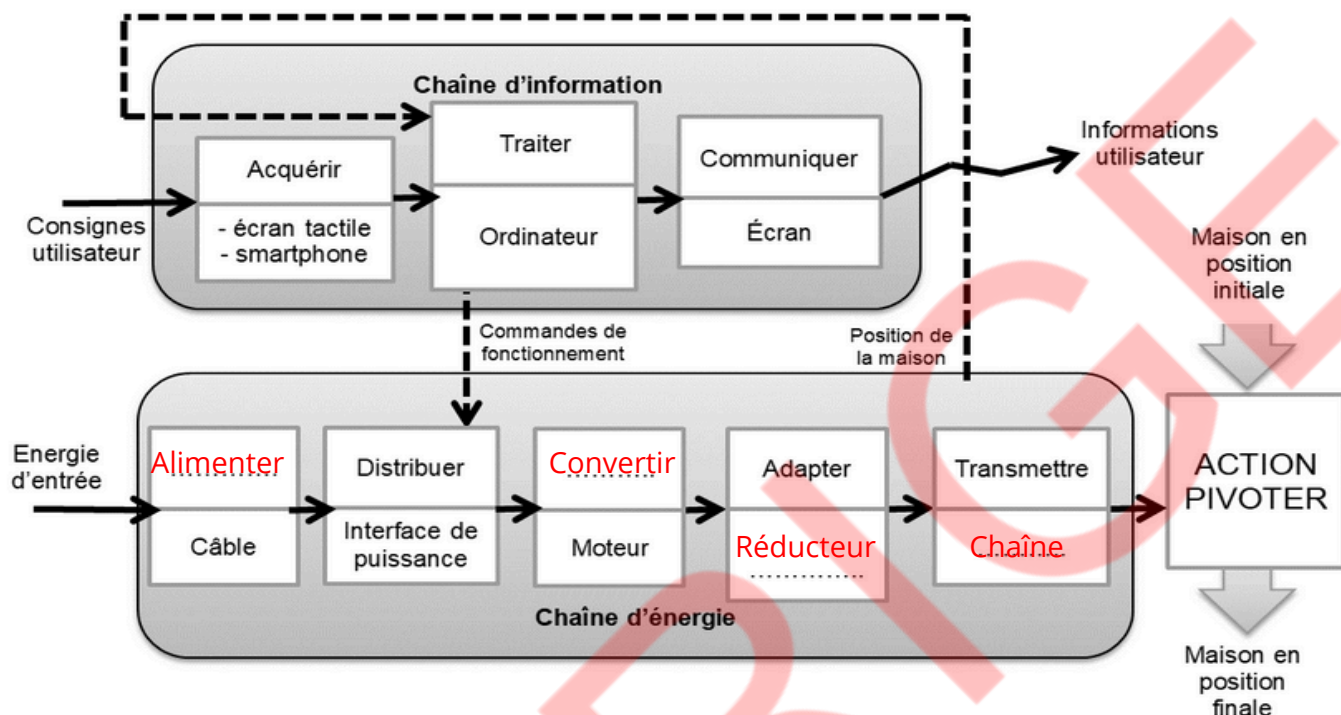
Chaîne d'information

Consignes utilisateur

Acquérir

- écran tactile
- smartphone

Traiter

Ordinateur

Communiquer

Écran

Informations utilisateur

Maison en position initiale

Commandes de fonctionnement

Position de la maison

Energie d'entrée

Alimenter

Câble

Distribuer

Interface de puissance

Convertir

Moteur

Adapter

Réducteur

Transmettre

Chaîne

ACTION PIVOTER

Chaîne d'énergie

Maison en position finale